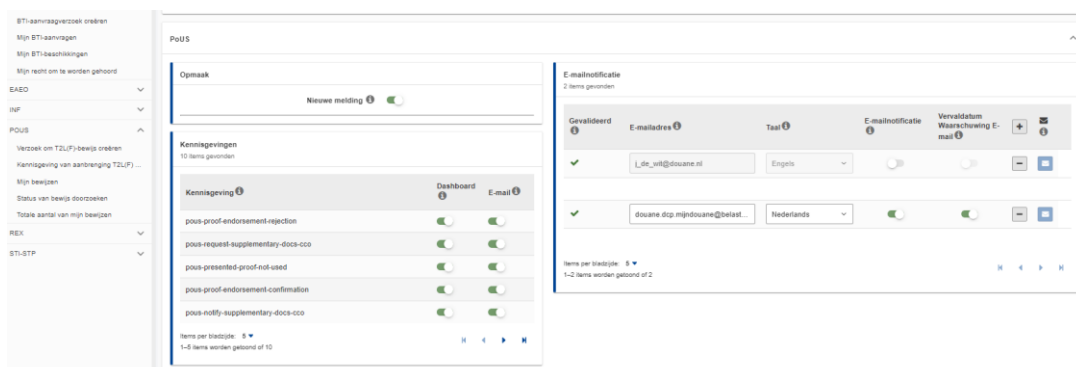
BTI-aanvraagverzoek creëren
Mijn BTI-aanvragen
Mijn BTI-beschikkingen
Mijn recht om te worden gehoord
EAEO
INF
POUS
Verzoek om T2L(F)-bewijs creëren
Kennisgeving van aanbrenging T2L(F) ...
Mijn bewijzen
Status van bewijs doorzoeken
Totale aantal van mijn bewijzen
REX
STI-STP

PoUS

Opmaak

Nieuwe melding

Kennisgevingen
10 items gevonden

| Kennisgeving | Dashboard | E-mail |
|---|---|---|
| pous-proof-endorsement-rejection | | |
| pous-request-supplementary-docs-cco | | |
| pous-presented-proof-not-used | | |
| pous-proof-endorsement-confirmation | | |
| pous-notify-supplementary-docs-cco | | |

Items per bladzijde: 5
1–5 items worden getoond of 10

E-mailnotificatie
2 items gevonden

| Gevalideerd | E-mailadres | Taal | E-mailnotificatie | Vervaldatum Waarschuwing E-mail | + | |
|---|---|---|---|---|---|---|
| ✔ | j_de_wit@douane.nl | Engels | | | − | |
| ✔ | douane.dcp.mijndouane@belast... | Nederlands | | | − | |

Items per bladzijde: 5
1–2 items worden getoond of 2